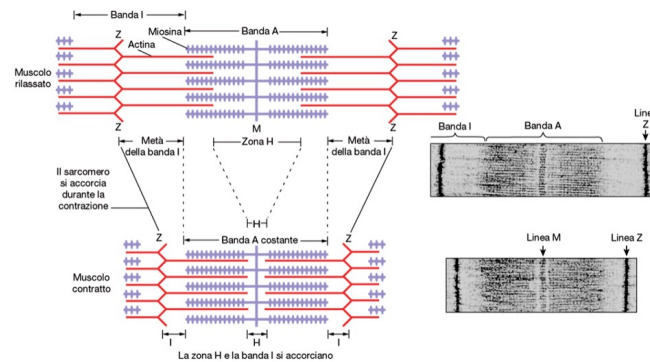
Banda I
Banda A
Miosina
Actina
Z
Z
Muscolo rilassato
Z
M
Z
Metà della banda I
Zona H
Metà della banda I
Il sarcomero si accorcia durante la contrazione
H
Z
Banda A costante
Z
Muscolo contratto
I
H
I
La zona H e la banda I si accorciano

Banda I
Banda A
Line Z
Linea M
Linea Z